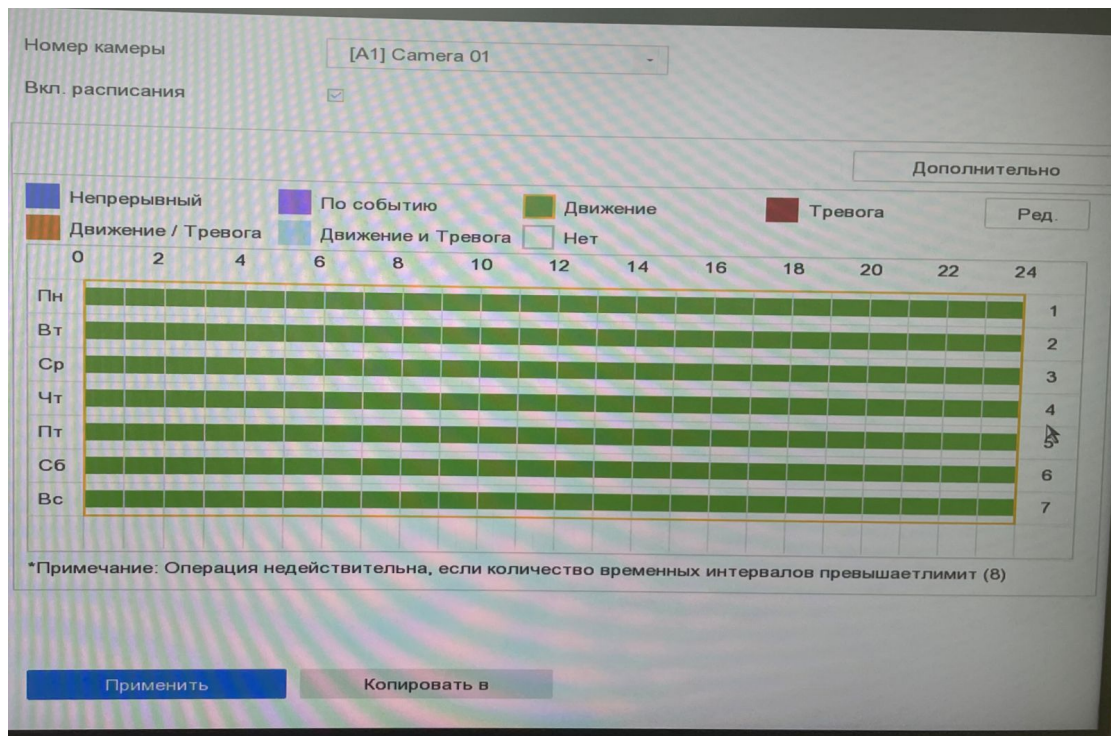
Номер камеры
[A1] Camera 01
Вкл. расписания

Дополнительно

Непрерывный
По событию
Движение
Тревога
Ред.
Движение / Тревога
Движение и Тревога
Нет

| | 0 | 2 | 4 | 6 | 8 | 10 | 12 | 14 | 16 | 18 | 20 | 22 | 24 | |
|---|---|---|---|---|---|---|---|---|---|---|---|---|---|---|
| Пн | | | | | | | | | | | | | | 1 |
| Вт | | | | | | | | | | | | | | 2 |
| Ср | | | | | | | | | | | | | | 3 |
| Чт | | | | | | | | | | | | | | 4 |
| Пт | | | | | | | | | | | | | | 5 |
| Сб | | | | | | | | | | | | | | 6 |
| Вс | | | | | | | | | | | | | | 7 |

*Примечание: Операция недействительна, если количество временных интервалов превышаетлимит (8)

Применить
Копировать в